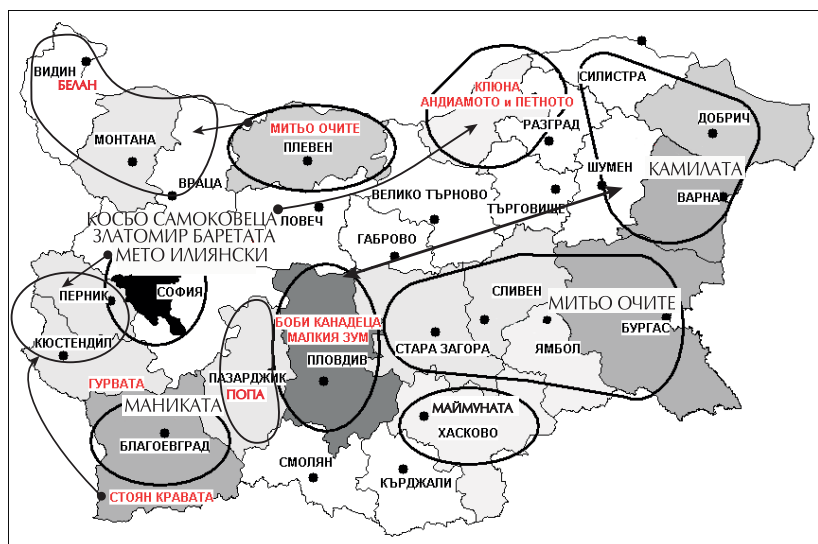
ВИДИН
БЕЛАН
МОНТАНА
ВРАЦА
МИТЬО ОЧИТЕ
ПЛЕВЕН
КЛЮНА
АНДИАМОТО и ПЕТНОТО
РАЗГРАД
СИЛИСТРА
ДОБРИЧ
ШУМЕН
КАМИЛАТА
ВАРНА
ВЕЛИКО ТЪРНОВО
ТЪРГОВИЩЕ
ЛОВЕЧ
КОСЬО САМОКОВЕЦА
ЗЛАТОМИР БАРЕТАТА
МЕТО ИЛИЯНСКИ
ГАБРОВО
СОФИЯ
ПЕРНИК
КЮСТЕНДИЛ
СЛИВЕН
МИТЬО ОЧИТЕ
БУРГАС
БОБИ КАНАДЕЦА
МАЛКИЯ ЗУМ
ПЛОВДИВ
СТАРА ЗАГОРА
ЯМБОЛ
ПАЗАРДЖИК
ПОПА
ГУРВАТА
МАНИКАТА
БЛАГОЕВГРАД
МАЙМУНАТА
ХАСКОВО
СМОЛЯН
КЪРДЖАЛИ
СТОЯН КРАВАТА